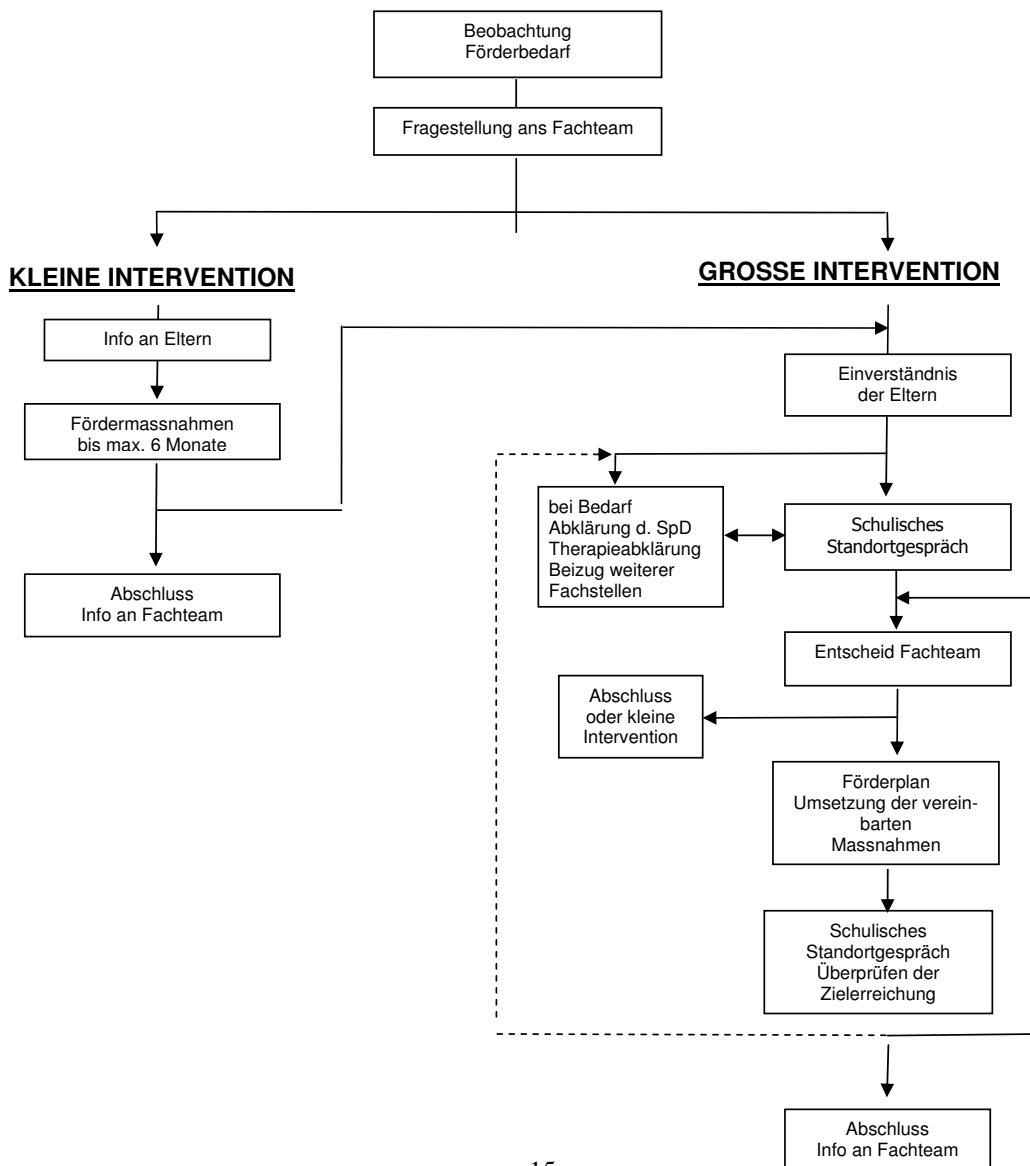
Beobachtung
Förderbedarf

Fragestellung ans Fachteam

KLEINE INTERVENTION

Info an Eltern

Fördermassnahmen
bis max. 6 Monate

Abschluss
Info an Fachteam

GROSSE INTERVENTION

Einverständnis
der Eltern

bei Bedarf
Abklärung d. SpD
Therapieabklärung
Beizug weiterer
Fachstellen

Schulisches
Standortgespräch

Entscheid Fachteam

Abschluss
oder kleine
Intervention

Förderplan
Umsetzung der vereinbarten
Massnahmen

Schulisches
Standortgespräch
Überprüfen der
Zielerreichung

Abschluss
Info an Fachteam

15